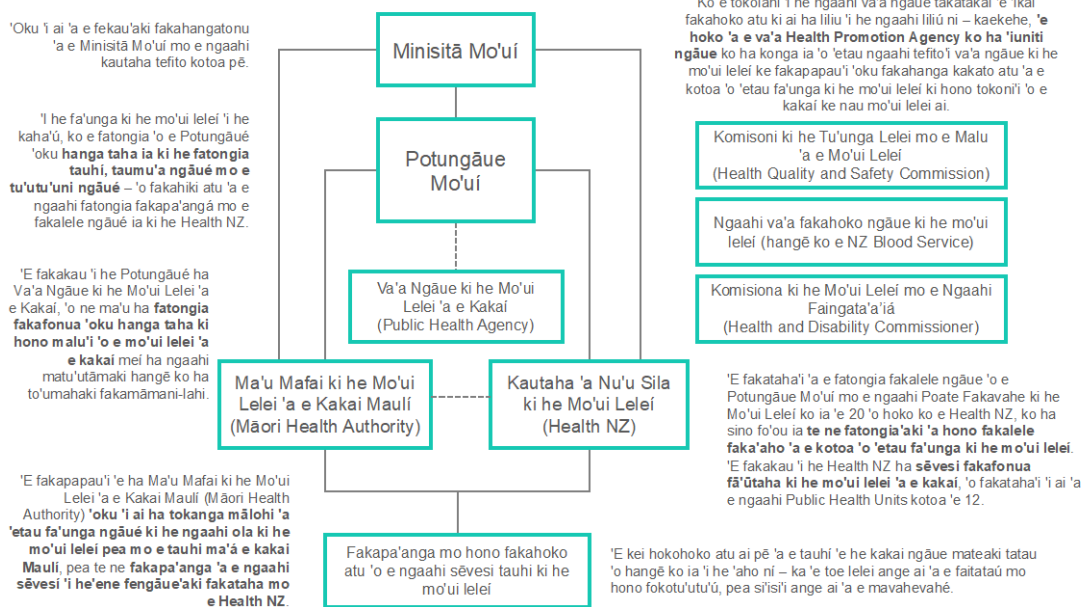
'Oku 'i ai 'a e fekau'aki fakahangatonu 'a e Minisitā Mo'uí mo e ngaahi kautaha tefito kotoa pē.

'I he fa'unga ki he mo'ui leleí 'i he kaha'ú, ko e fatongia 'o e Potungāué 'oku hanga taha ia ki he fatongia tauhí, taumu'a ngāué mo e tu'utu'uni ngāué – 'o fakahiki atu 'a e ngaahi fatongia fakapa'angá mo e fakalele ngāué ia ki he Health NZ.

'E fakakau 'i he Potungāué ha Va'a Ngāue ki he Mo'ui Lelei 'a e Kakaí, 'o ne ma'u ha fatongia fakafonua 'oku hanga taha ki hono malu'i 'o e mo'ui lelei 'a e kakaí mei ha ngaahi matu'utāmaki hangē ko ha to'umahaki fakamāmani-lahi.

'E fakapapau'i 'e ha Ma'u Mafai ki he Mo'ui Lelei 'a e Kakai Maulí (Māori Health Authority) 'oku 'i ai ha tokanga mālohi 'a 'etau fa'unga ngāué ki he ngaahi ola ki he mo'ui lelei pea mo e tauhi ma'á e kakai Maulí, pea te ne fakapa'anga 'a e ngaahi sēvesi 'i he'ene fengāue'aki fakataha mo e Health NZ.

Minisitā Mo'uí

Potungāue Mo'uí

Va'a Ngāue ki he Mo'ui Lelei 'a e Kakaí (Public Health Agency)

Ma'u Mafai ki he Mo'ui Lelei 'a e Kakai Maulí (Māori Health Authority)

Kautaha 'a Nu'u Sila ki he Mo'ui Leleí (Health NZ)

Fakapa'anga mo hono fakahoko atu 'o e ngaahi sēvesi tauhi ki he mo'ui leleí

Ko e tokoni 'i he ngaahi va'a ngāue takatakai 'e 'ikai fakahoko atu ki ai ha liliu 'i he ngaahi liliú ni – kaekehe, 'e hoko 'a e va'a Health Promotion Agency ko ha 'iuniti ngāue ko ha konga ia 'o 'etau ngaahi tefito'i va'a ngāue ki he mo'ui leleí ke fakapapau'i 'oku fakahanga kakato atu 'a e kotoa 'o 'etau fa'unga ki he mo'ui leleí ki hono tokoni'i 'o e kakaí ke nau mo'ui lelei ai.

Komisoni ki he Tu'unga Lelei mo e Malu 'a e Mo'ui Leleí (Health Quality and Safety Commission)

Ngaahi va'a fakahoko ngāue ki he mo'ui leleí (hangē ko e NZ Blood Service)

Komisiona ki he Mo'ui Leleí mo e Ngaahi Faingata'a'iá (Health and Disability Commissioner)

'E fakataha'i 'a e fatongia fakalele ngāue 'o e Potungāue Mo'uí mo e ngaahi Poate Fakavahe ki he Mo'ui Leleí ko ia 'e 20 'o hoko ko e Health NZ, ko ha sino fo'ou ia te ne fatongia'aki 'a hono fakalele faka'aho 'a e kotoa 'o 'etau fa'unga ki he mo'ui leleí. 'E fakakau 'i he Health NZ ha sēvesi fakafonua fā'ūtaha ki he mo'ui lelei 'a e kakaí, 'o fakataha'i 'i ai 'a e ngaahi Public Health Units kotoa 'e 12.

'E kei hokohoko atu ai pē 'a e tauhí 'e he kakai ngāue mateaki tatau 'o hangē ko ia 'i he 'aho ni – ka 'e toe lelei ange ai 'a e faitataú mo hono fokotu'utu'ú, pea si'isi'i ange ai 'a e mavahevahé.